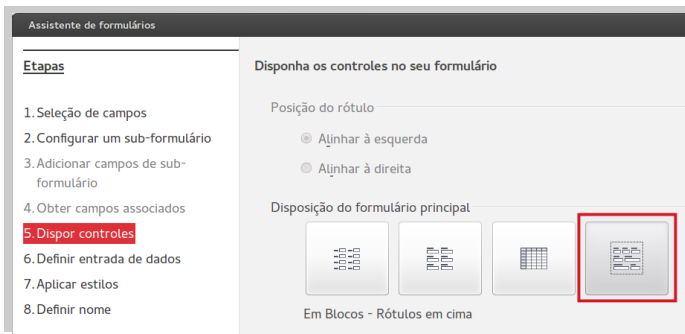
Assistente de formulários

Etapas

1. Seleção de campos
2. Configurar um sub-formulário
3. Adicionar campos de sub-formulário
4. Obter campos associados
5. Dispor controles
6. Definir entrada de dados
7. Aplicar estilos
8. Definir nome

Disponha os controles no seu formulário

Posição do rótulo

Alinhar à esquerda

Alinhar à direita

Disposição do formulário principal

Em Blocos - Rótulos em cima